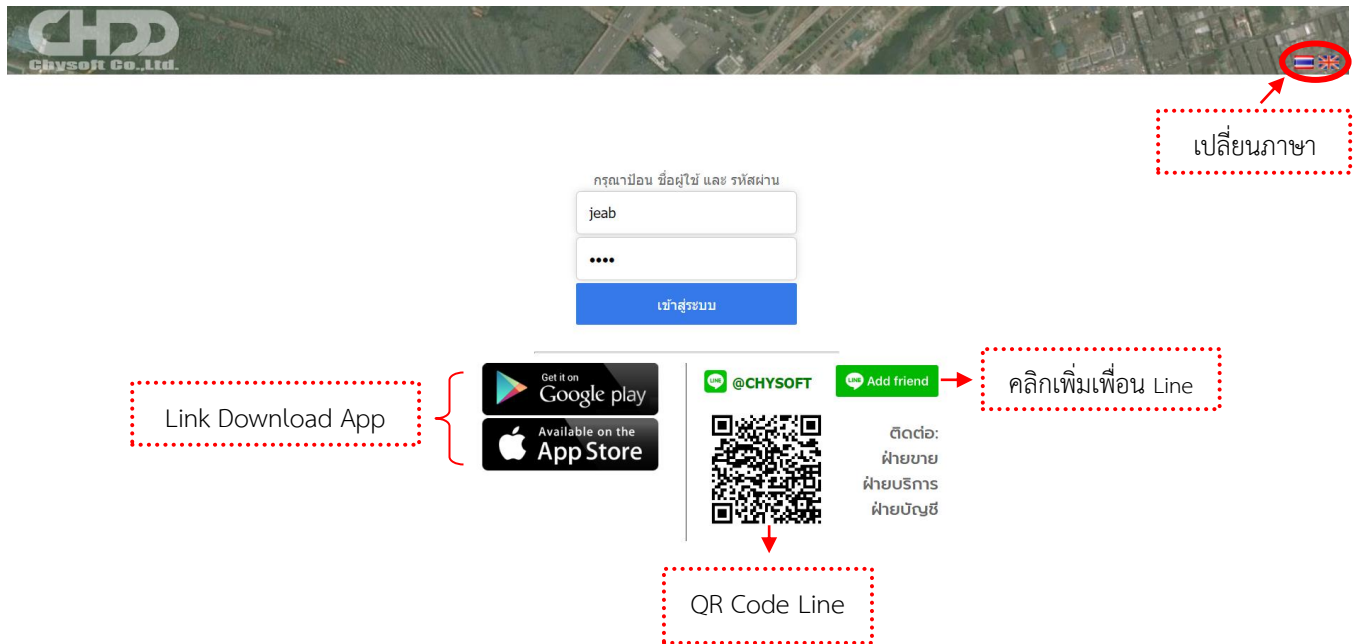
CHDD
Chysoft Co.,Ltd.

เปลี่ยนภาษา

กรุณาป้อน ชื่อผู้ใช้ และ รหัสผ่าน

jeab

••••

เข้าสู่ระบบ

Link Download App

Get it on Google play

Available on the App Store

LINE @CHYSOFT

LINE Add friend

คลิกเพิ่มเพื่อน Line

ติดต่อ:
ฝ่ายขาย
ฝ่ายบริการ
ฝ่ายบัญชี

QR Code Line